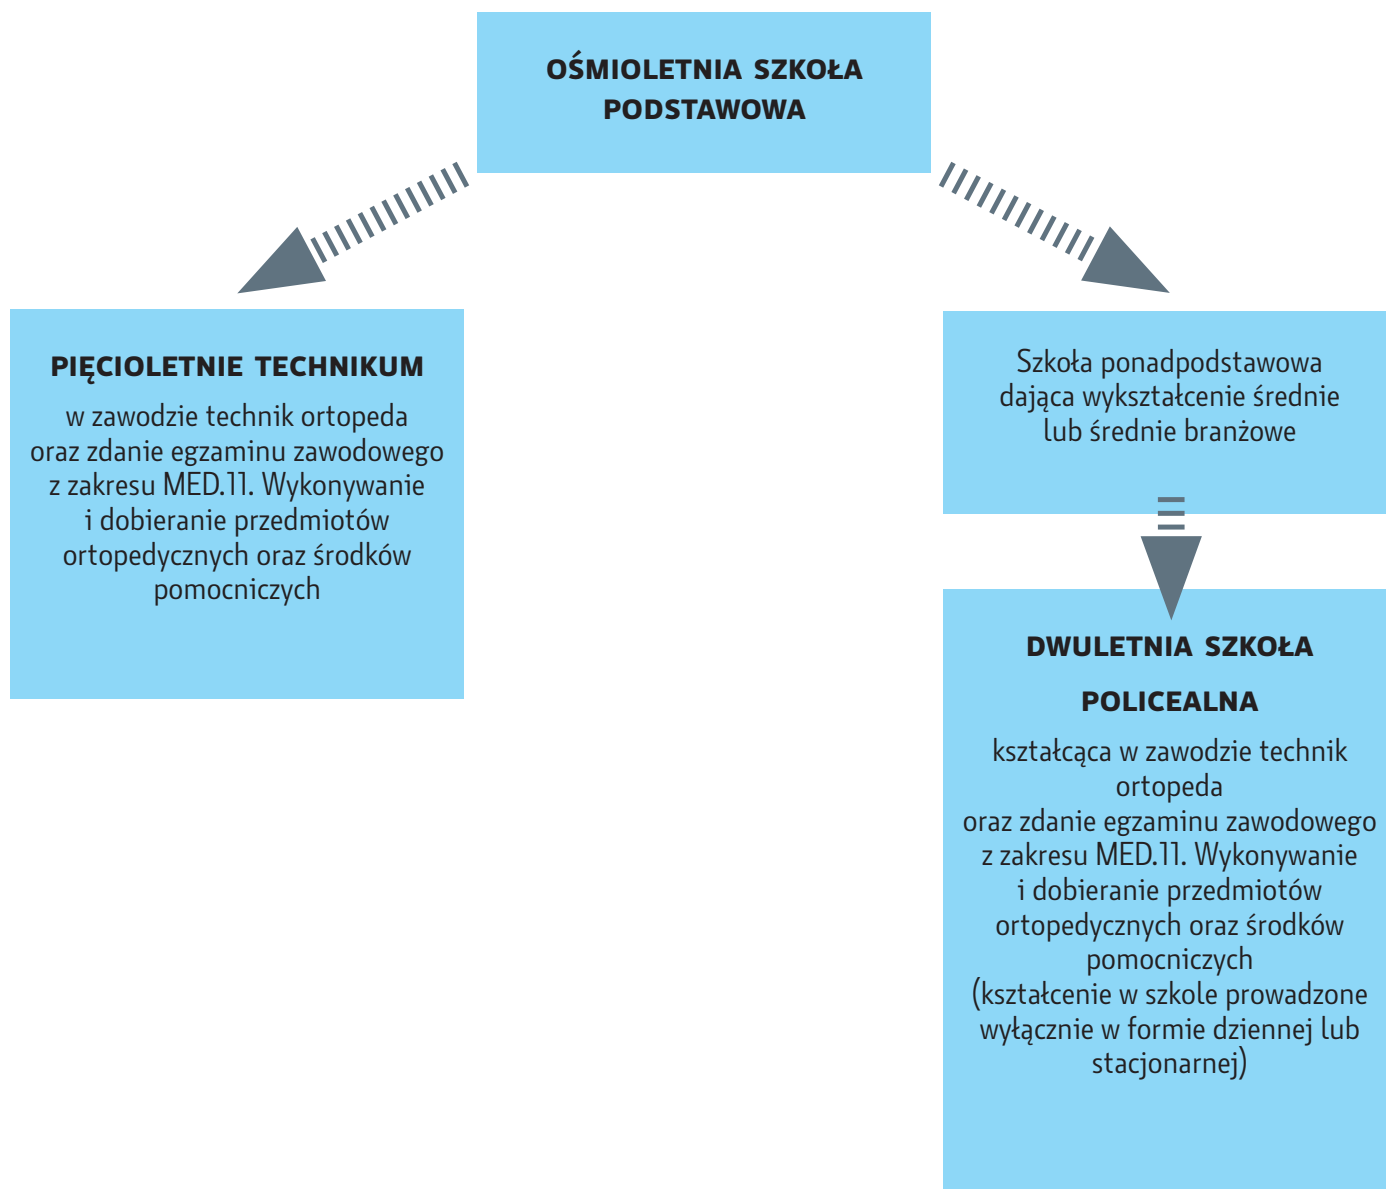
OŚMIOLETNIA SZKOŁA PODSTAWOWA

PIĘCIOLETNIE TECHNIKUM

w zawodzie technik ortopeda oraz zdanie egzaminu zawodowego z zakresu MED.11. Wykonywanie i dobieranie przedmiotów ortopedycznych oraz środków pomocniczych

Szkoła ponadpodstawowa dająca wykształcenie średnie lub średnie branżowe

DWULETNIA SZKOŁA POLICEALNA

kształcąca w zawodzie technik ortopeda
oraz zdanie egzaminu zawodowego z zakresu MED.11. Wykonywanie i dobieranie przedmiotów ortopedycznych oraz środków pomocniczych
(kształcenie w szkole prowadzone wyłącznie w formie dziennej lub stacjonarnej)